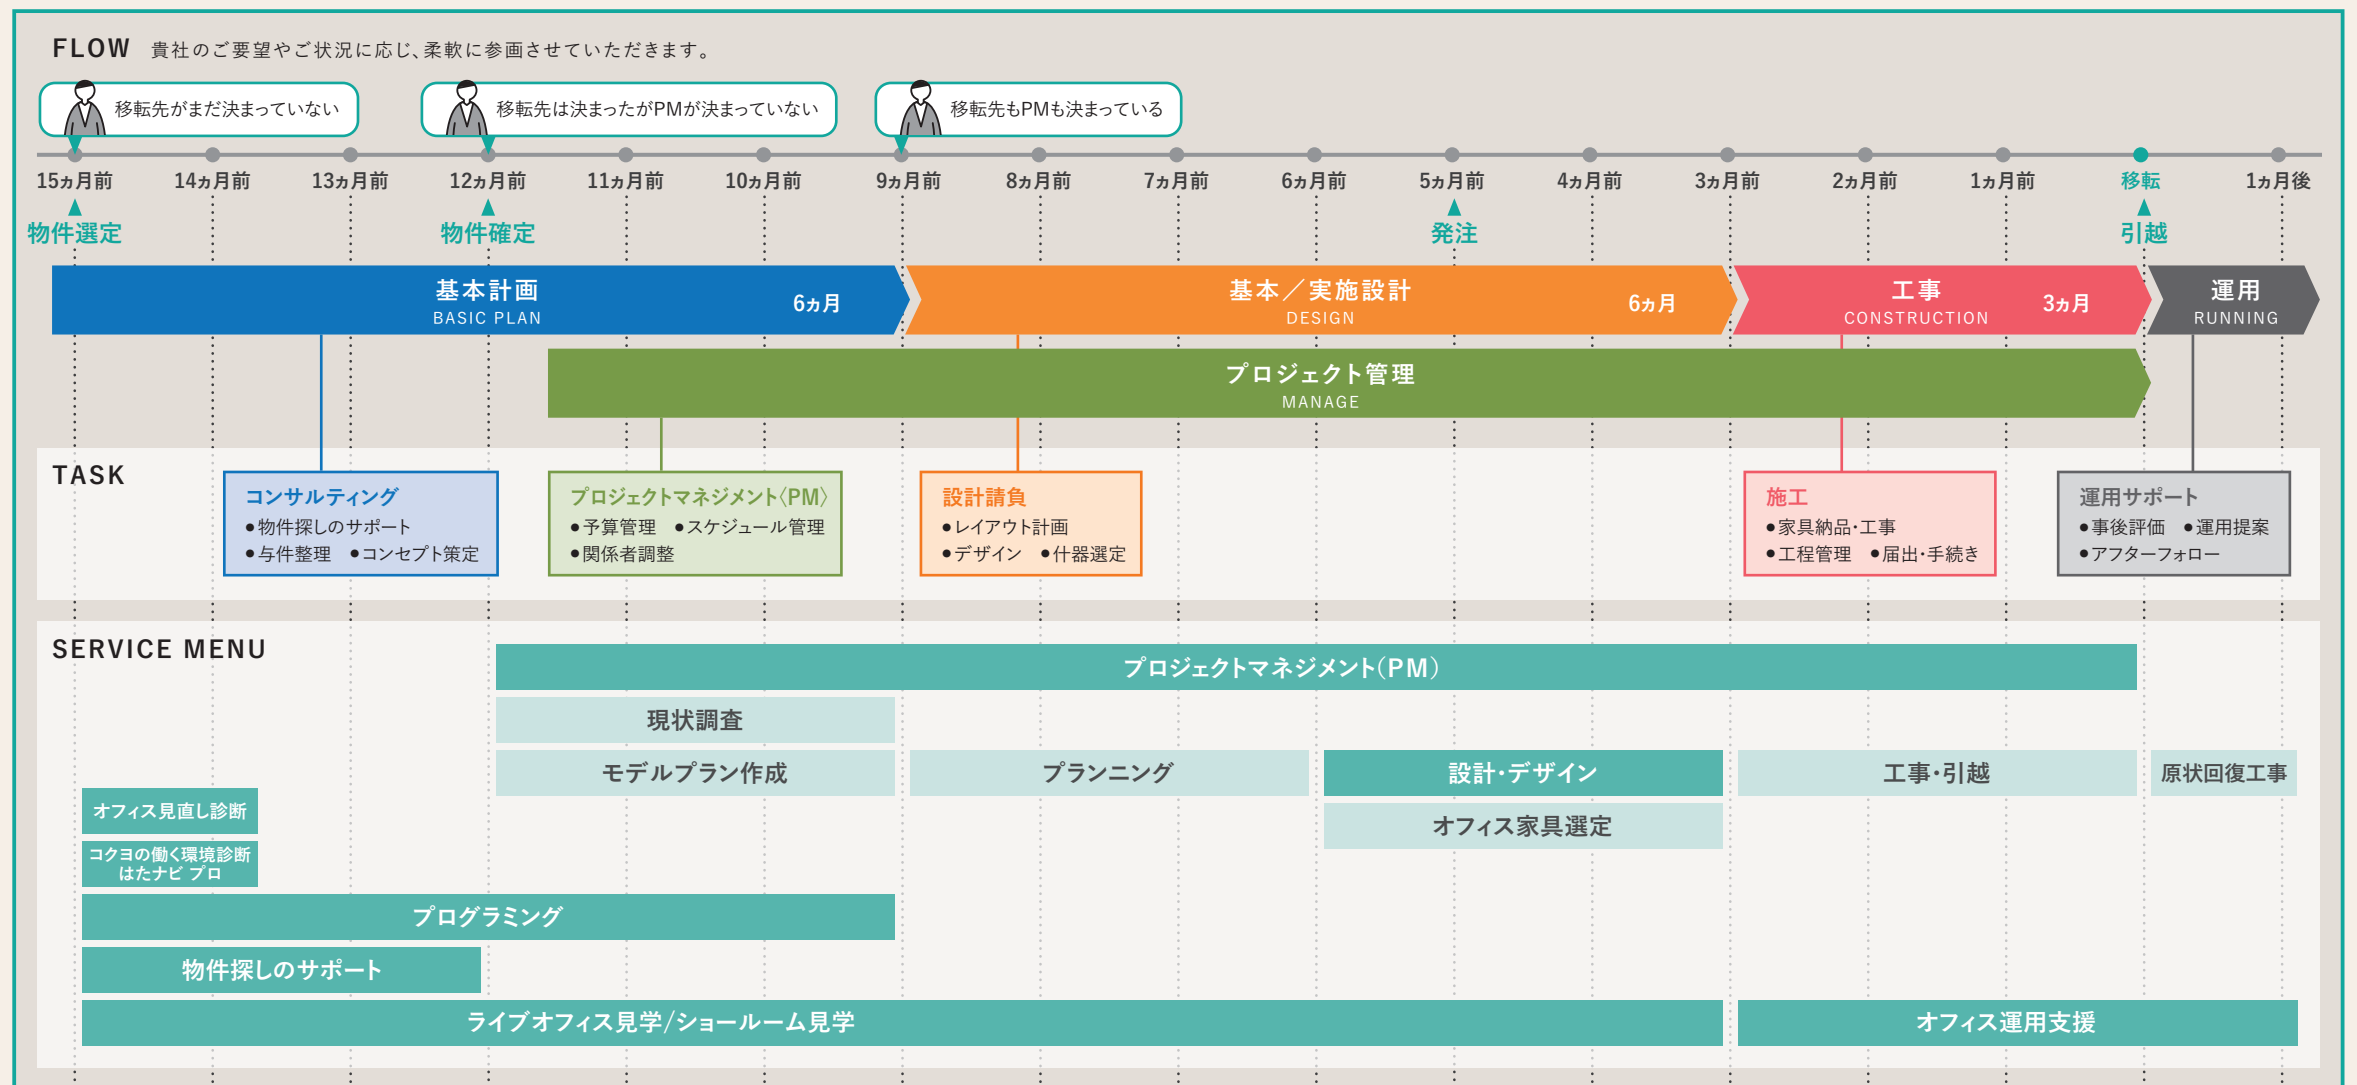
FLOW 貴社のご要望やご状況に応じ、柔軟に参画させていただきます。

移転先がまだ決まっていない

移転先は決まったがPMが決まっていない

移転先もPMも決まっている

15ヵ月前 14ヵ月前 13ヵ月前 12ヵ月前 11ヵ月前 10ヵ月前 9ヵ月前 8ヵ月前 7ヵ月前 6ヵ月前 5ヵ月前 4ヵ月前 3ヵ月前 2ヵ月前 1ヵ月前 移転 1ヵ月後

物件選定 物件確定 発注 引越

基本計画 BASIC PLAN 6ヵ月

基本／実施設計 DESIGN 6ヵ月

工事 CONSTRUCTION 3ヵ月

運用 RUNNING

プロジェクト管理 MANAGE

TASK

コンサルティング
●物件探しのサポート
●与件整理 ●コンセプト策定

プロジェクトマネジメント〈PM〉
●予算管理 ●スケジュール管理
●関係者調整

設計請負
●レイアウト計画
●デザイン ●什器選定

施工
●家具納品・工事
●工程管理 ●届出・手続き

運用サポート
●事後評価 ●運用提案
●アフターフォロー

SERVICE MENU

プロジェクトマネジメント(PM)

現状調査

モデルプラン作成

プランニング

設計・デザイン

工事・引越

原状回復工事

オフィス家具選定

オフィス見直し診断

コクヨの働く環境診断 はたナビ プロ

プログラミング

物件探しのサポート

ライブオフィス見学/ショールーム見学

オフィス運用支援